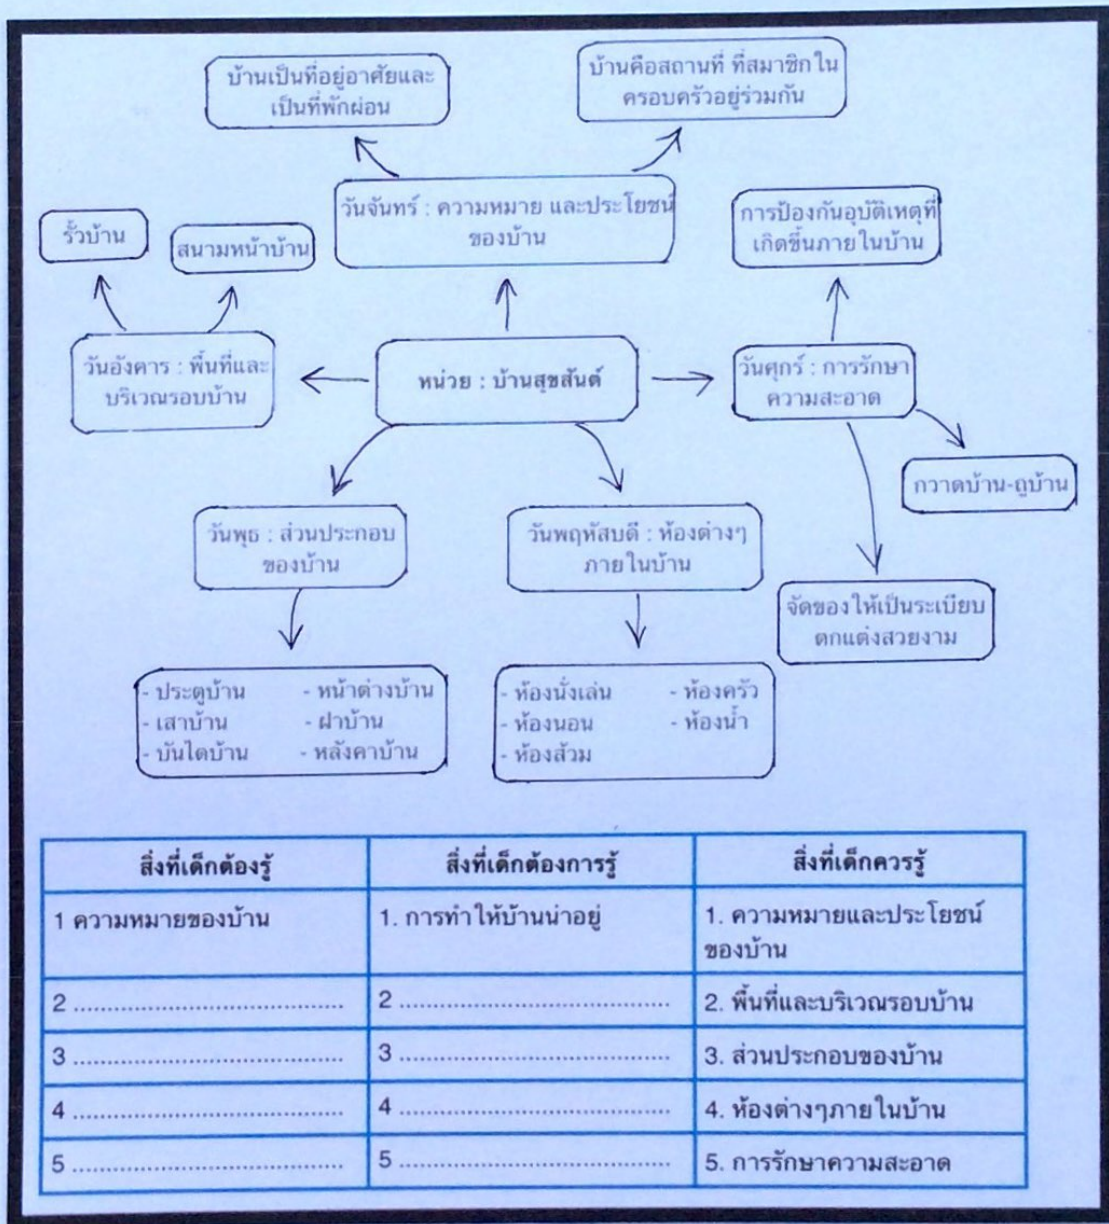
บ้านเป็นที่อยู่อาศัยและเป็นที่พักผ่อน

บ้านคือสถานที่ ที่สมาชิกในครอบครัวอยู่ร่วมกัน

รั้วบ้าน

สนามหน้าบ้าน

วันจันทร์ : ความหมาย และประโยชน์ของบ้าน

การป้องกันอุบัติเหตุที่เกิดขึ้นภายในบ้าน

วันอังคาร : พื้นที่และบริเวณรอบบ้าน

หน่วย : บ้านสุขสันต์

วันศุกร์ : การรักษาความสะอาด

กวาดบ้าน-ถูบ้าน

วันพุธ : ส่วนประกอบของบ้าน

วันพฤหัสบดี : ห้องต่างๆ ภายในบ้าน

จัดของให้เป็นระเบียบตกแต่งสวยงาม

- ประตูบ้าน - หน้าต่างบ้าน
- เสาบ้าน - ฝาบ้าน
- บันไดบ้าน - หลังคาบ้าน

- ห้องนั่งเล่น - ห้องครัว
- ห้องนอน - ห้องน้ำ
- ห้องส้วม

| สิ่งที่เด็กต้องรู้ | สิ่งที่เด็กต้องการรู้ | สิ่งที่เด็กควรรู้ |
|---|---|---|
| 1 ความหมายของบ้าน | 1. การทำให้บ้านน่าอยู่ | 1. ความหมายและประโยชน์ของบ้าน |
| 2 ................................ | 2 ................................ | 2. พื้นที่และบริเวณรอบบ้าน |
| 3 ................................ | 3 ................................ | 3. ส่วนประกอบของบ้าน |
| 4 ................................ | 4 ................................ | 4. ห้องต่างๆภายในบ้าน |
| 5 ................................ | 5 ................................ | 5. การรักษาความสะอาด |